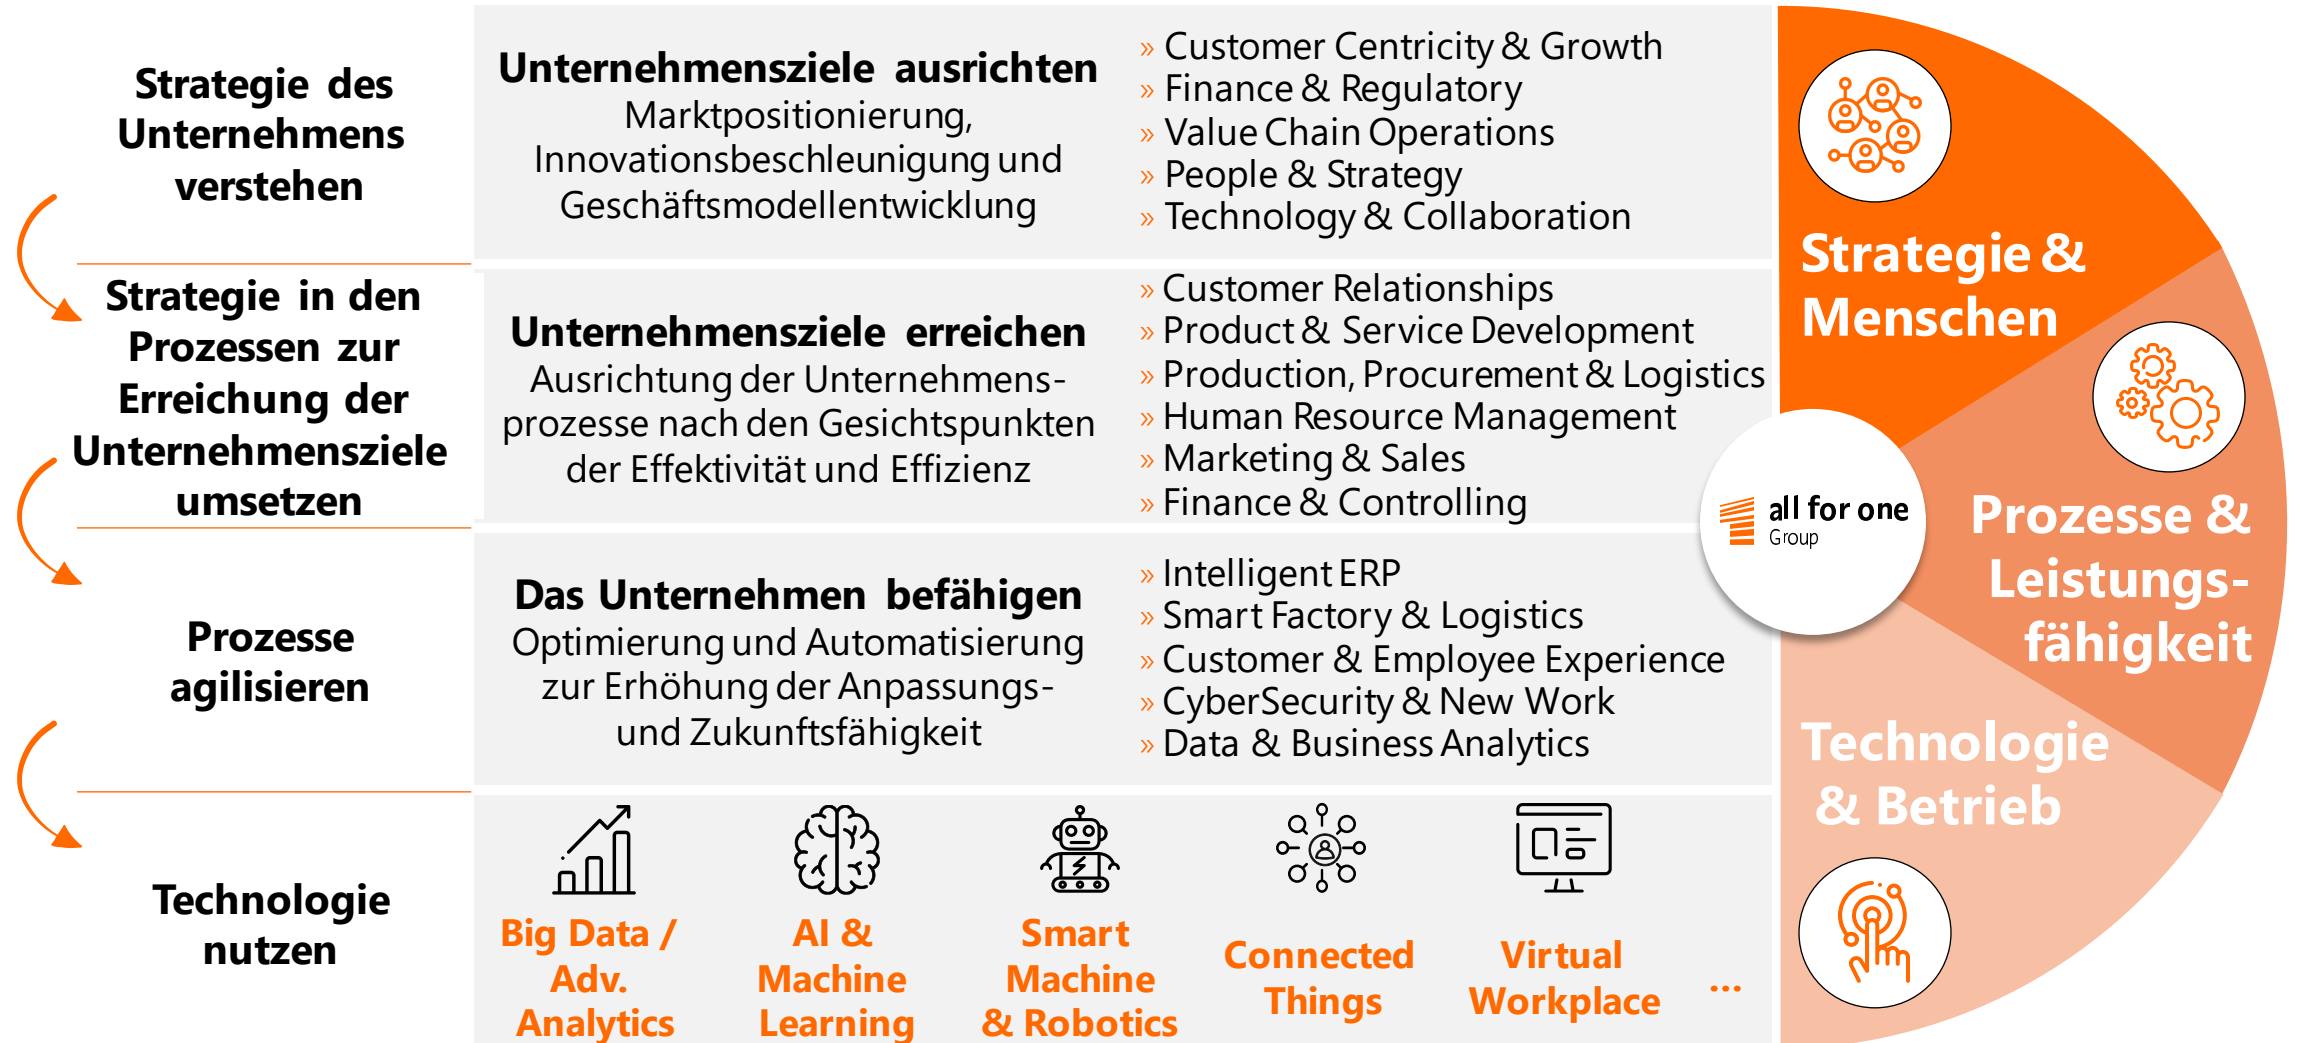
Strategie des Unternehmens verstehen

Unternehmensziele ausrichten
Marktpositionierung, Innovationsbeschleunigung und Geschäftsmodellentwicklung

» Customer Centricity & Growth
» Finance & Regulatory
» Value Chain Operations
» People & Strategy
» Technology & Collaboration

Strategie in den Prozessen zur Erreichung der Unternehmensziele umsetzen

Unternehmensziele erreichen
Ausrichtung der Unternehmensprozesse nach den Gesichtspunkten der Effektivität und Effizienz

» Customer Relationships
» Product & Service Development
» Production, Procurement & Logistics
» Human Resource Management
» Marketing & Sales
» Finance & Controlling

Prozesse agilisieren

Das Unternehmen befähigen
Optimierung und Automatisierung zur Erhöhung der Anpassungs- und Zukunftsfähigkeit

» Intelligent ERP
» Smart Factory & Logistics
» Customer & Employee Experience
» CyberSecurity & New Work
» Data & Business Analytics

Technologie nutzen

Big Data / Adv. Analytics

AI & Machine Learning

Smart Machine & Robotics

Connected Things

Virtual Workplace

...

Strategie & Menschen

all for one Group

Prozesse & Leistungsfähigkeit

Technologie & Betrieb